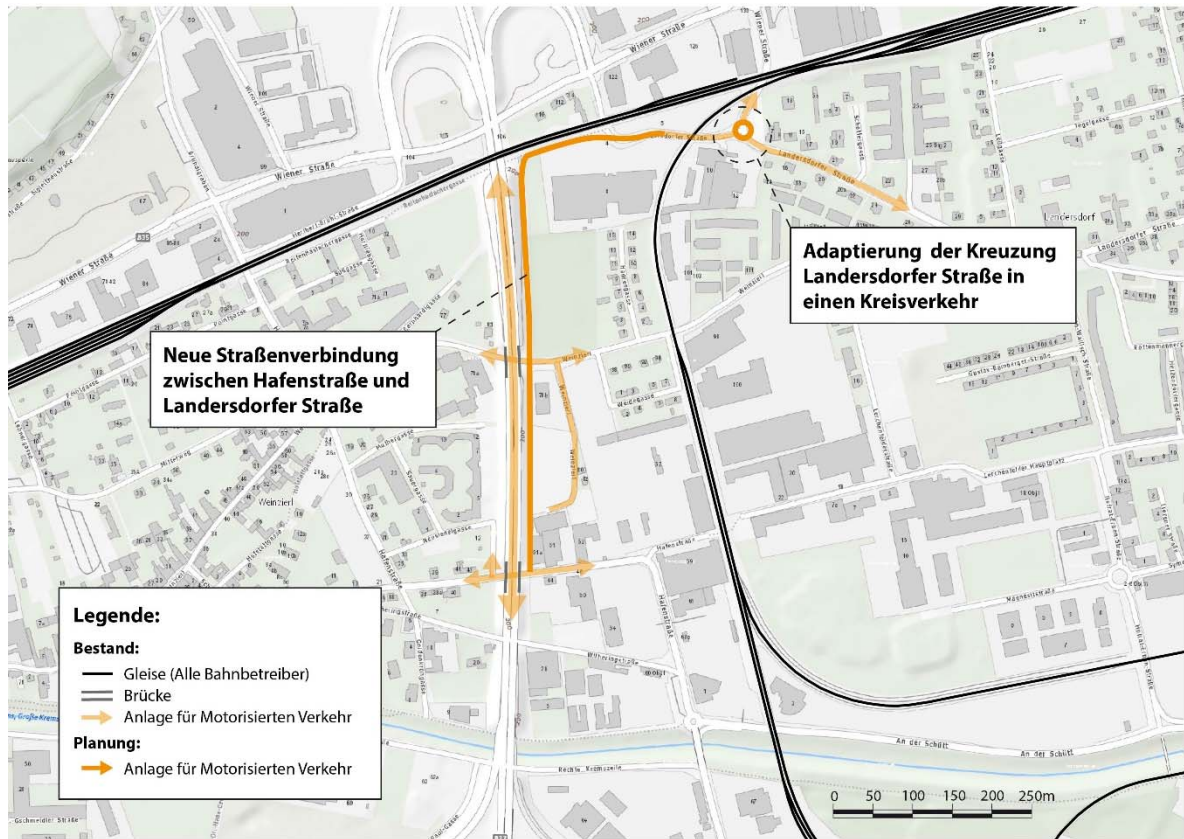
Adaptierung der Kreuzung Landersdorfer Straße in einen Kreisverkehr

Neue Straßenverbindung zwischen Hafenstraße und Landersdorfer Straße

Legende:
Bestand:
Gleise (Alle Bahnbetreiber)
Brücke
Anlage für Motorisierten Verkehr
Planung:
Anlage für Motorisierten Verkehr

Wiener Straße
Wiener Straße
Wiener Straße
Landersdorfer Straße
Landersdorf
Weinzierl
Hafenstraße
Hafenstraße
An der Schütt
An der Schütt
Gschmeidler Straße

0 50 100 150 200 250m